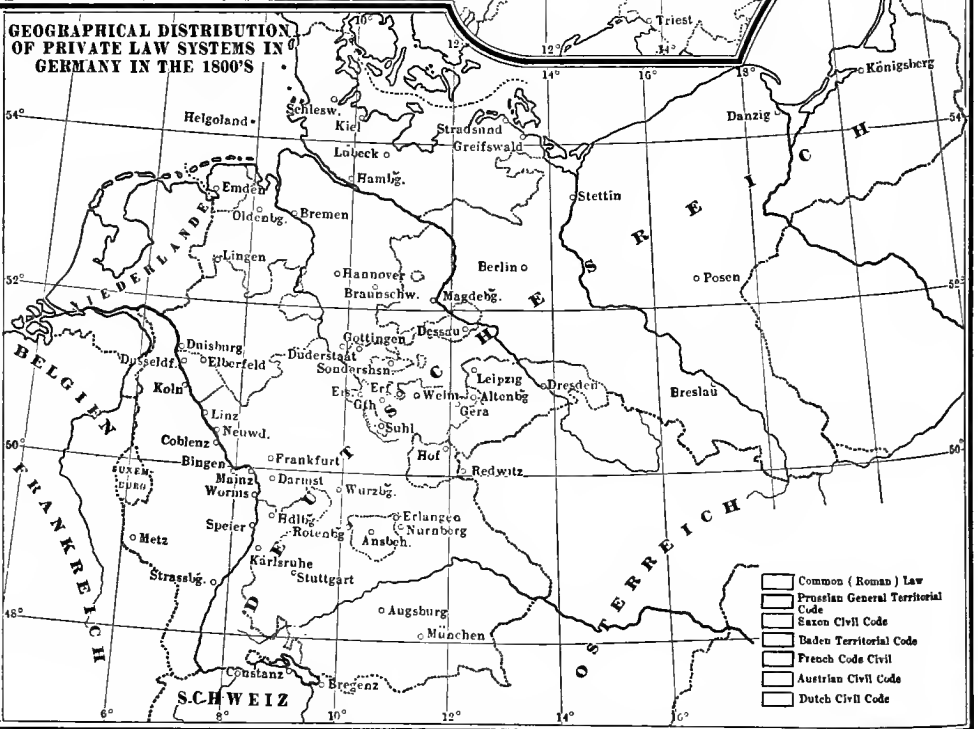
GEOGRAPHICAL DISTRIBUTION OF PRIVATE LAW SYSTEMS IN GERMANY IN THE 1800'S

10° 12° Triest 12° 14° 14° 16° 18°

Königsberg
54° Helgoland Schlesw. Kiel Stradsund Greifswald Danzig 54°
Lübeck Hamb̃g.
Emden Oldenbg. Bremen Stettin
Lingen
Hannover Braunschw. Berlin Magdebg. Posen
52° 52°
NIEDERLANDE
Dessau Gottingen Duderstaat Sondershsn. Erf. Eis. Gth. Weim. Suhl Leipzig Altenbg. Gera Dresden Breslau
Duisburg Elberfeld Dusseldf. Koln
BELGIEN
Linz Neuwd. Coblenz
50° Bingen Frankfurt Hof Redwitz 50°
LUXEMBURG Mainz Worms Darmst Wurzbg.
Speier Hdlbg. Rotenbg. Ansbch. Erlangen Nurnberg
Metz Karlsruhe Stuttgart
Strassbg.
FRANKREICH
48° Augsburg München 48°
Constanz Bregenz
SCHWEIZ
6° 8° 10° 12° 14° 16°

DEUTSCHES REICH
OSTERREICH

| | |
|---|---|
| | Common ( Roman ) Law |
| | Prussian General Territorial Code |
| | Saxon Civil Code |
| | Baden Territorial Code |
| | French Code Civil |
| | Austrian Civil Code |
| | Dutch Civil Code |